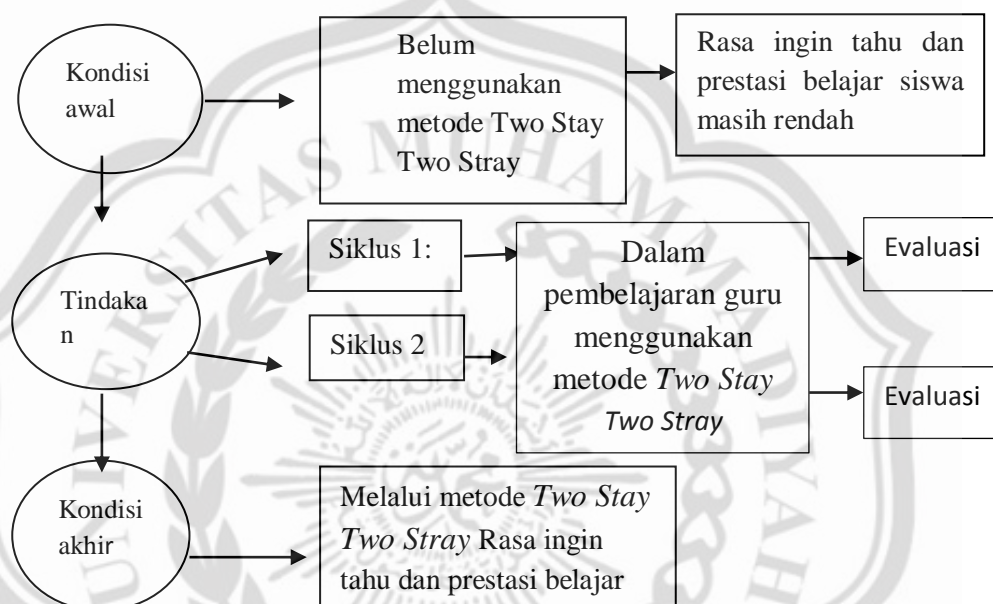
Kondisi awal

Belum menggunakan metode Two Stay Two Stray

Rasa ingin tahu dan prestasi belajar siswa masih rendah

Tindakan

Siklus 1:

Siklus 2

Dalam pembelajaran guru menggunakan metode *Two Stay Two Stray*

Evaluasi

Evaluasi

Kondisi akhir

Melalui metode *Two Stay Two Stray* Rasa ingin tahu dan prestasi belajar